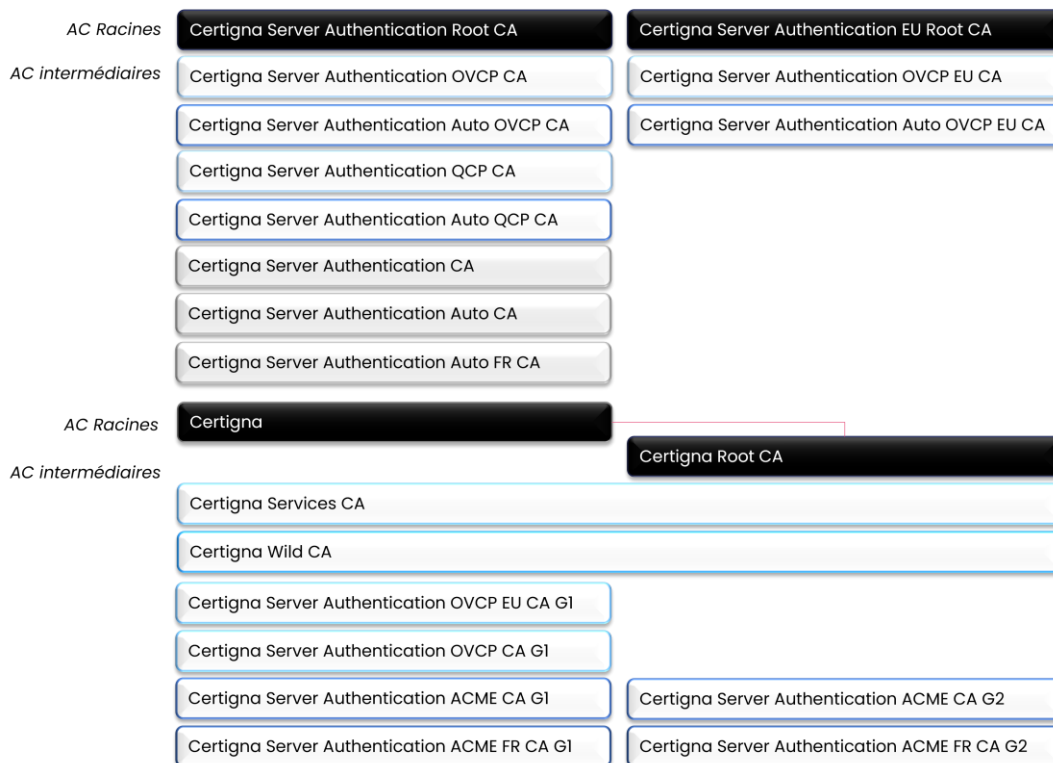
AC Racines
Certigna Server Authentication Root CA
Certigna Server Authentication EU Root CA

AC intermédiaires
Certigna Server Authentication OVCP CA
Certigna Server Authentication OVCP EU CA
Certigna Server Authentication Auto OVCP CA
Certigna Server Authentication Auto OVCP EU CA
Certigna Server Authentication QCP CA
Certigna Server Authentication Auto QCP CA
Certigna Server Authentication CA
Certigna Server Authentication Auto CA
Certigna Server Authentication Auto FR CA

AC Racines
Certigna
Certigna Root CA

AC intermédiaires
Certigna Services CA
Certigna Wild CA
Certigna Server Authentication OVCP EU CA G1
Certigna Server Authentication OVCP CA G1
Certigna Server Authentication ACME CA G1
Certigna Server Authentication ACME CA G2
Certigna Server Authentication ACME FR CA G1
Certigna Server Authentication ACME FR CA G2